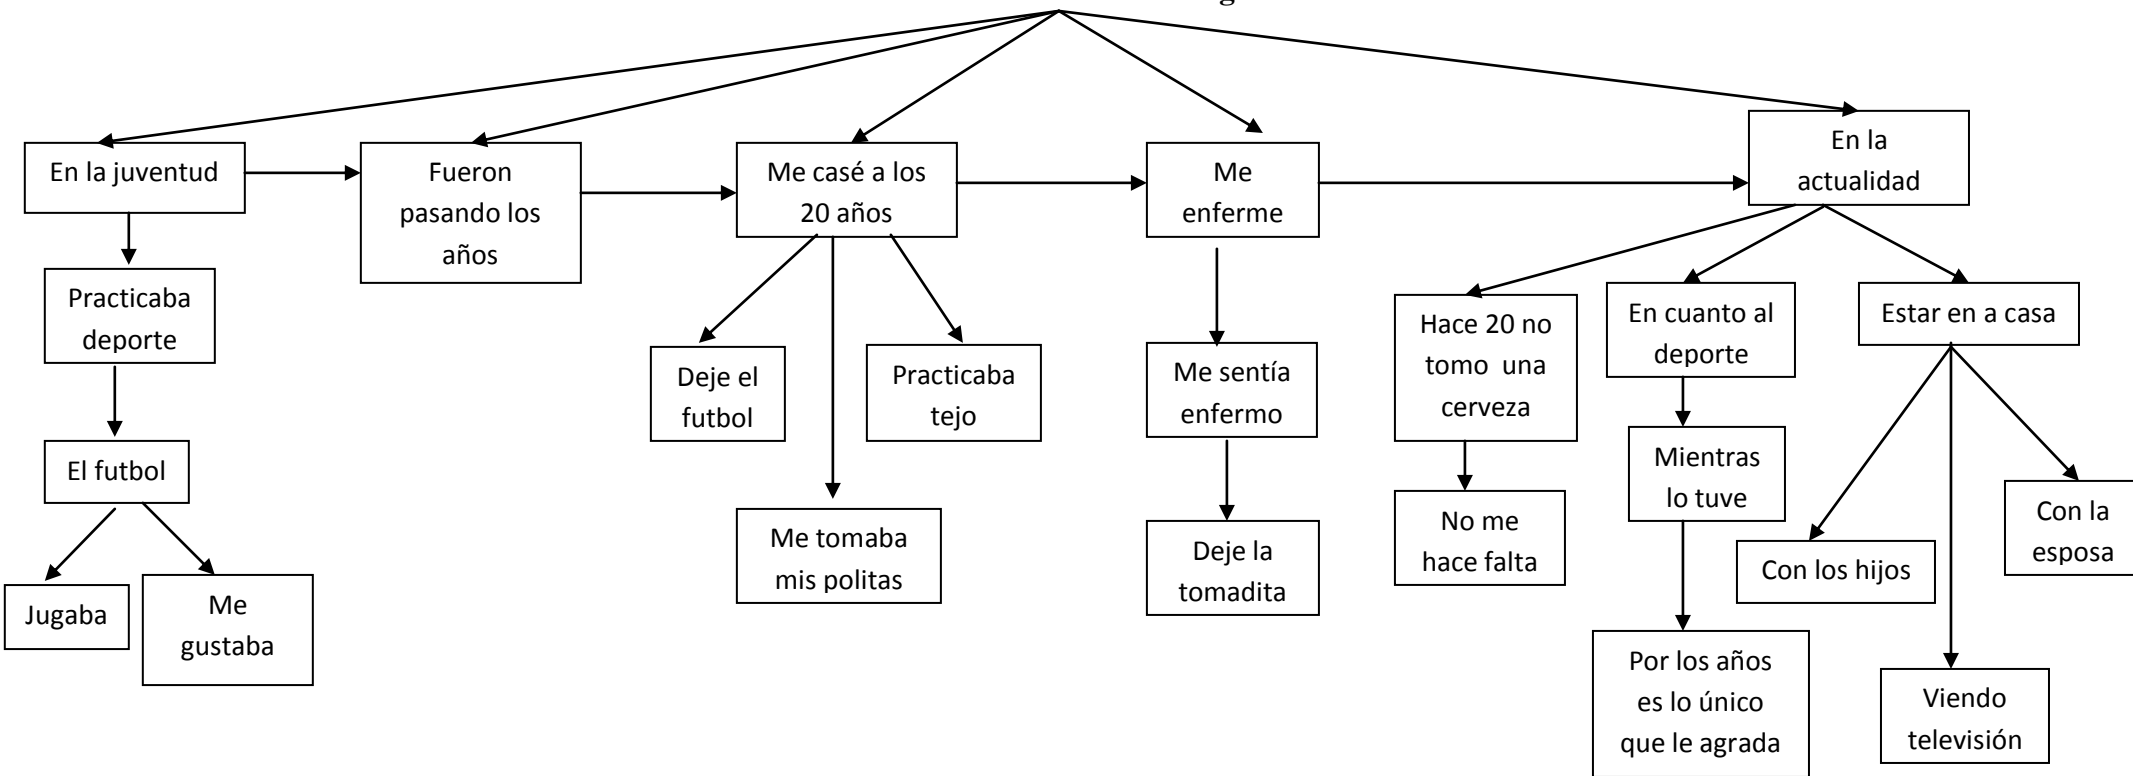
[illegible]

En la juventud

Practicaba deporte

El futbol

Jugaba

Me gustaba

Fueron pasando los años

Me casé a los 20 años

Deje el futbol

Me tomaba mis politas

Practicaba tejo

Me enferme

Me sentía enfermo

Deje la tomadita

En la actualidad

Hace 20 no tomo una cerveza

No me hace falta

En cuanto al deporte

Mientras lo tuve

Por los años es lo único que le agrada

Estar en a casa

Con los hijos

Viendo televisión

Con la esposa